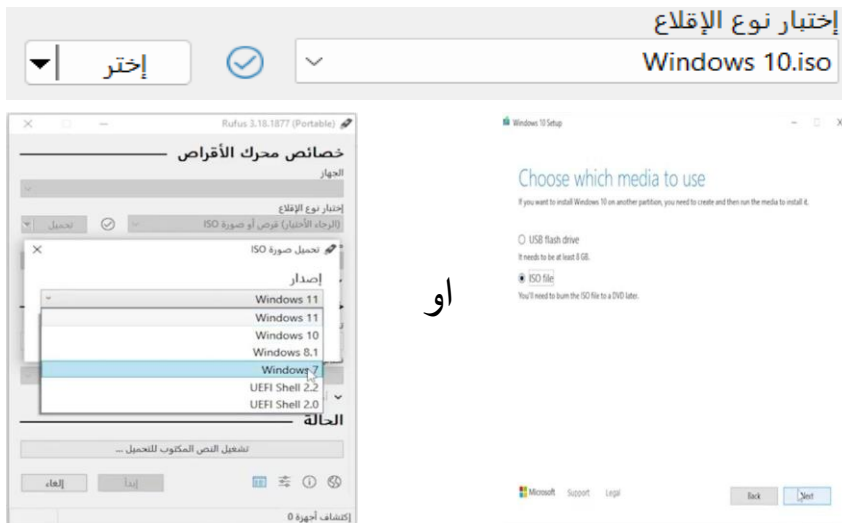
إختيار نوع الإقلاع

Windows 10.iso

إختر

Rufus 3.18.1877 (Portable)

خصائص محرك الأقراص

الجهاز

إختيار نوع الإقلاع

(الرجاء الاختيار) قرص أو صورة ISO

تحميل

تحميل صورة ISO

إصدار

Windows 11

Windows 11

Windows 10

Windows 8.1

Windows 7

UEFI Shell 2.2

UEFI Shell 2.0

الحالة

تشغيل النص المكتوب للتحميل ...

إبدأ

إلغاء

إكتشاف أجهزة 0

او

Windows 10 Setup

Choose which media to use

If you want to install Windows 10 on another partition, you need to create and then run the media to install it.

USB flash drive

It needs to be at least 8 GB.

ISO file

You'll need to burn the ISO file to a DVD later.

Microsoft Support Legal

Back Next